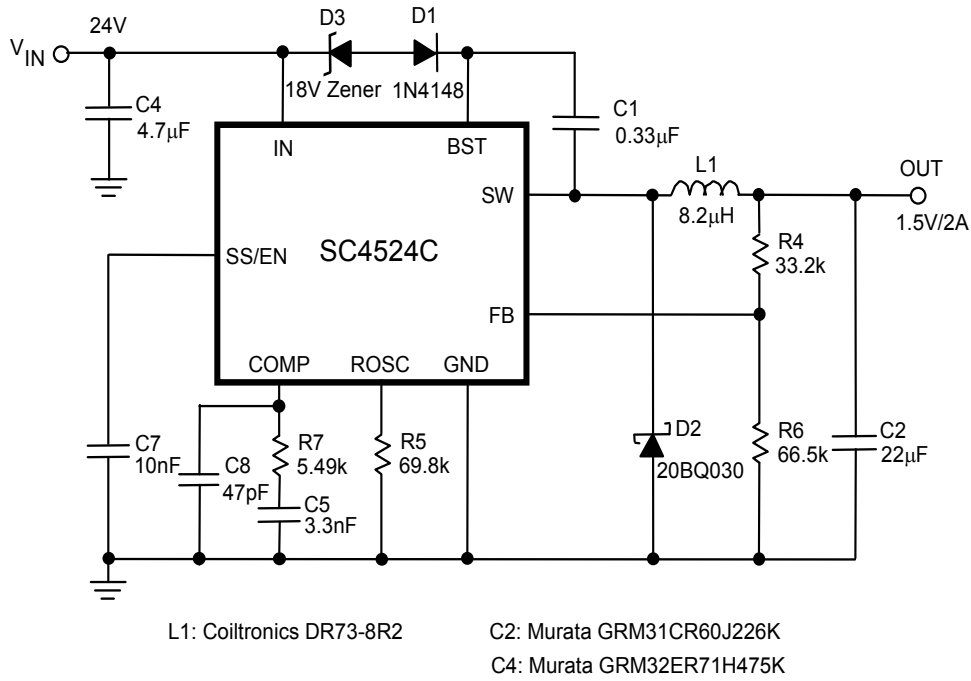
$V_{IN}$ 24V D3 D1 18V Zener 1N4148 C4 4.7μF IN BST C1 0.33μF L1 OUT SW 8.2μH 1.5V/2A R4 33.2k SS/EN SC4524C FB COMP ROSC GND C7 10nF C8 47pF R7 5.49k C5 3.3nF R5 69.8k D2 20BQ030 R6 66.5k C2 22μF

L1: Coiltronics DR73-8R2

C2: Murata GRM31CR60J226K

C4: Murata GRM32ER71H475K